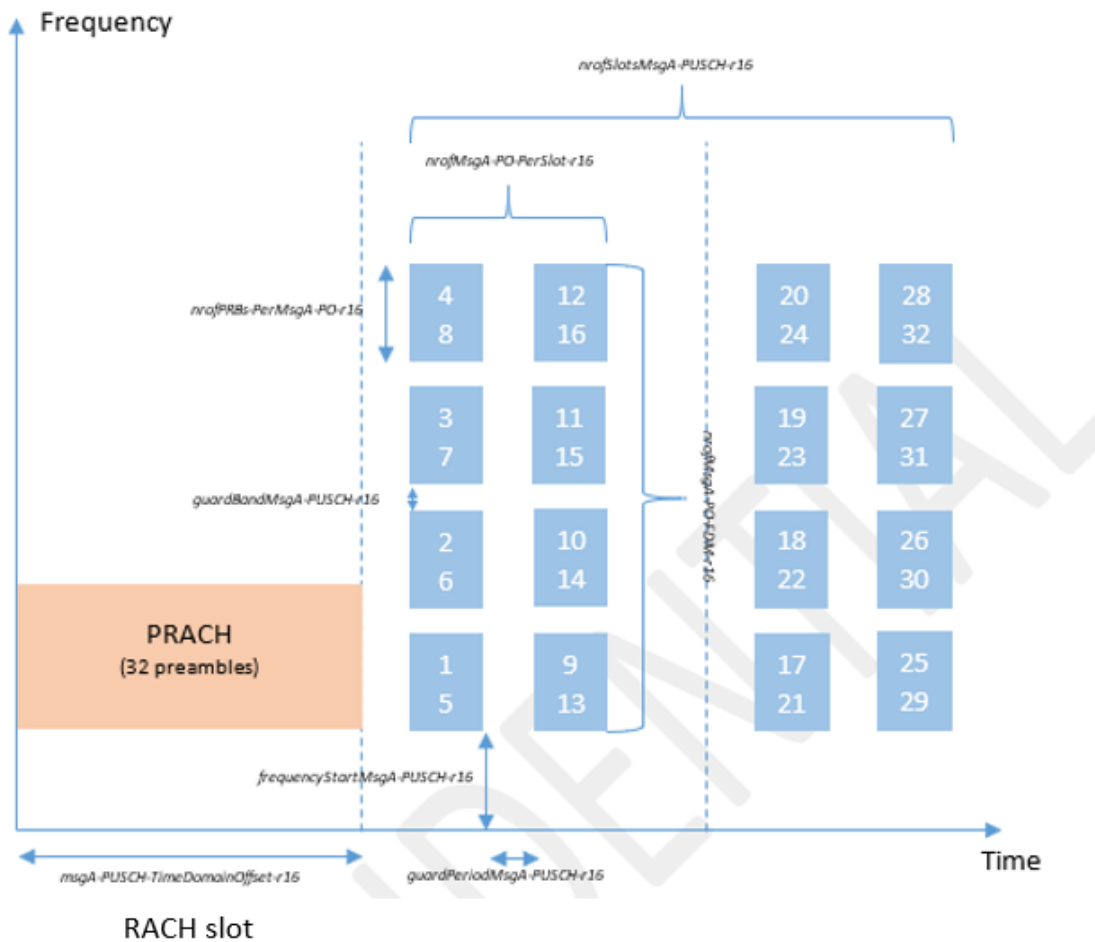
Frequency

nrofSlotsMsgA-PUSCH-r16

nrofMsgA-PO-PerSlot-r16

nrofPRBs-PerMsgA-PO-r16

4
8

12
16

20
24

28
32

3
7

11
15

19
23

27
31

guardBandMsgA-PUSCH-r16

nrofMsgA-PO-FDM-r16

2
6

10
14

18
22

26
30

PRACH
(32 preambles)

1
5

9
13

17
21

25
29

frequencyStartMsgA-PUSCH-r16

Time

msgA-PUSCH-TimeDomainOffset-r16

guardPeriodMsgA-PUSCH-r16

RACH slot

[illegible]